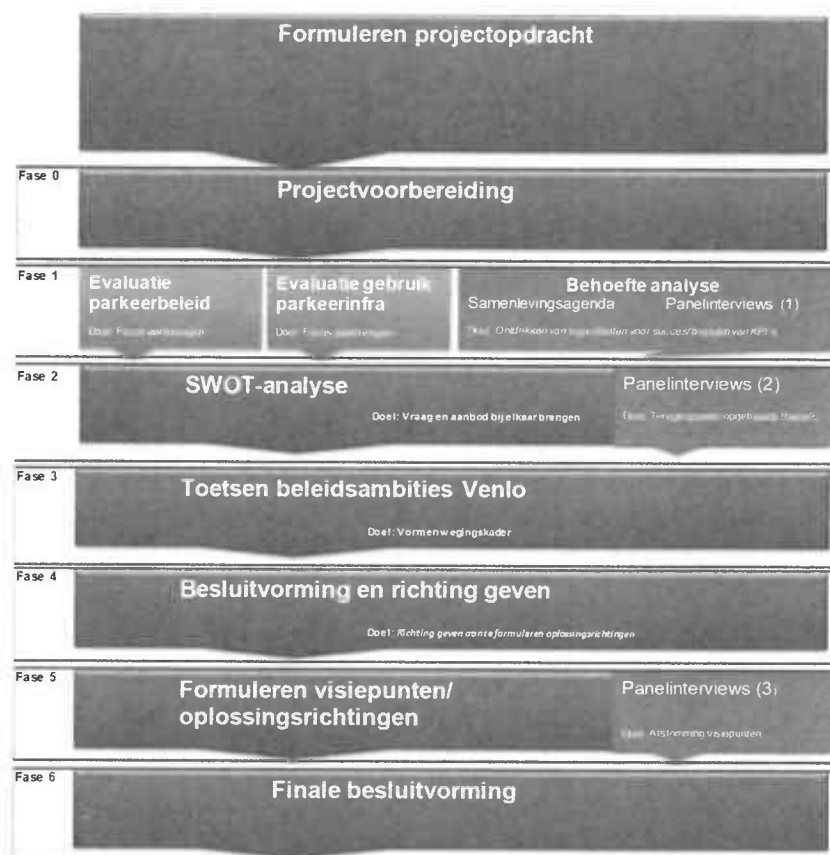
Formuleren projectopdracht

Fase 0

Projectvoorbereiding

Fase 1

Evaluatie parkeerbeleid

Doel: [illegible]

Evaluatie gebruik parkeerinfra

Doel: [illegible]

Behoefte analyse

Samenlevingsagenda

Panelinterviews (1)

Doel: Ontdekken van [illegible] voor succesfactoren van KPI's

Fase 2

SWOT-analyse

Doel: Vraag en aanbod bij elkaar brengen

Panelinterviews (2)

Doel: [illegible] opgehaald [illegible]

Fase 3

Toetsen beleidsambities Venlo

Doel: Vormen wegingskader

Fase 4

Besluitvorming en richting geven

Doel: Richting geven aan te formuleren oplossingsrichtingen

Fase 5

Formuleren visiepunten/ oplossingsrichtingen

Panelinterviews (3)

Doel: Afstemming visiepunten

Fase 6

Finale besluitvorming